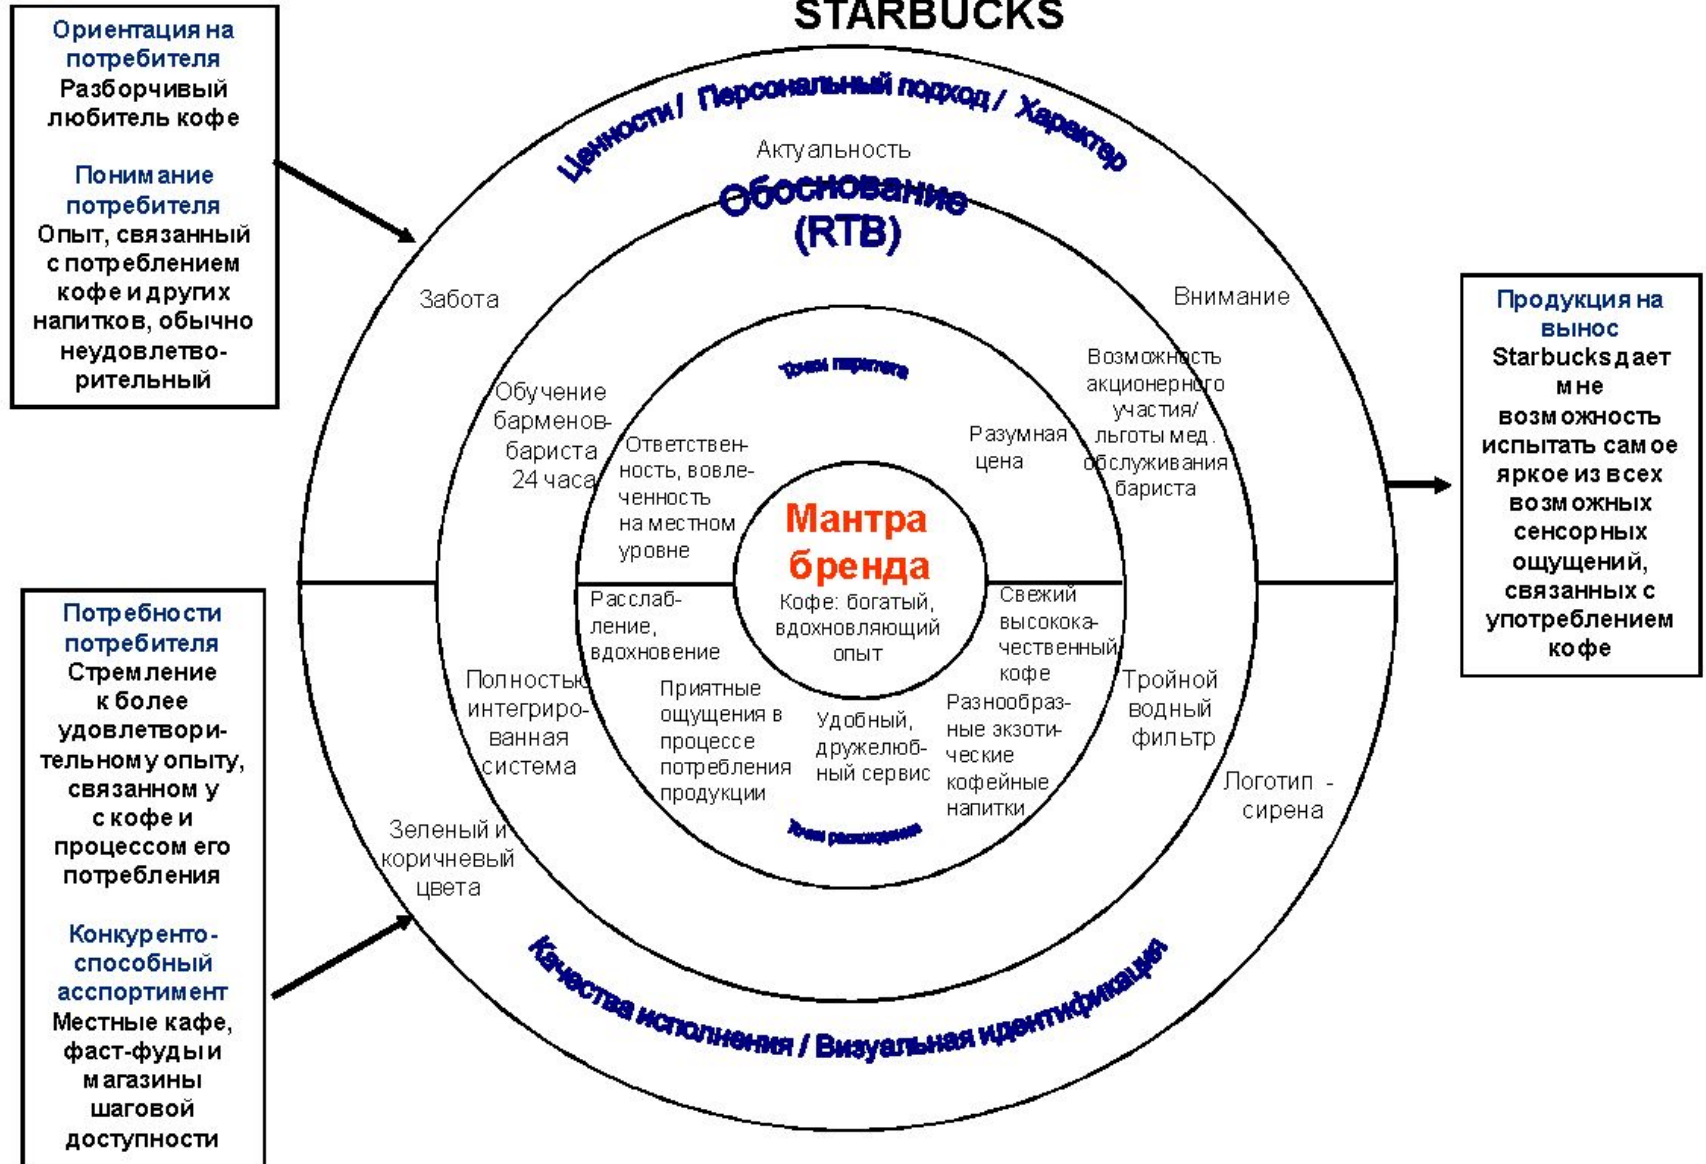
STARBUCKS

Ориентация на потребителя
Разборчивый любитель кофе

Понимание потребителя
Опыт, связанный с потреблением кофе и других напитков, обычно неудовлетворительный

Потребности потребителя
Стремление к более удовлетворительному опыту, связанном у с кофе и процессом его потребления

Конкурентоспособный ассортимент
Местные кафе, фаст-фуды и магазины шаговой доступности

Ценности / Персональный подход / Характер

Актуальность

Обоснование (RTB)

Забота

Внимание

Точки паритета

Обучение барменов-бариста 24 часа

Ответственность, вовлеченность на местном уровне

Разумная цена

Возможность акционерного участия/ льготы мед. обслуживания бариста

Мантра бренда
Кофе: богатый, вдохновляющий опыт

Расслабление, вдохновение

Свежий высококачественный кофе

Полностью интегрированная система

Приятные ощущения в процессе потребления продукции

Удобный, дружелюбный сервис

Разнообразные экзотические кофейные напитки

Тройной водный фильтр

Логотип - сирена

Зеленый и коричневый цвета

Точки расхождения

Качества исполнения / Визуальная идентификация

Продукция на вынос
Starbucks дает мне возможность испытать самое яркое из всех возможных сенсорных ощущений, связанных с употреблением кофе